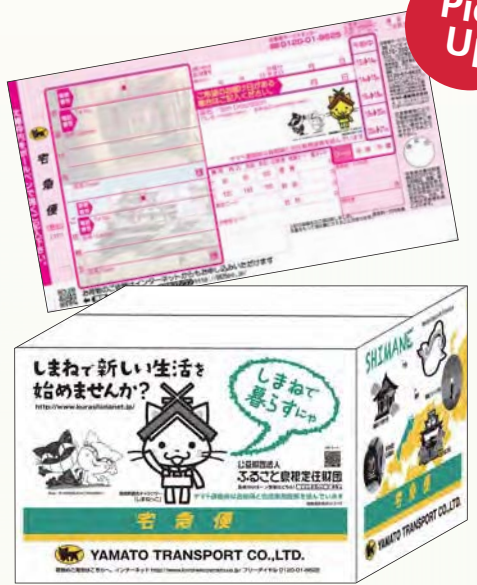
Pic
U

0120-01-9625

宅急便

しまねで新しい生活を始めませんか?

http://www.kurashimanet.jp/

しまねで暮らすにゃ

公益財団法人
ふるさと島根定住財団

宅急便

YAMATO TRANSPORT CO.,LTD.

SHIMANE

宅急便

YAMATO TRANSPORT CO.,LTD.